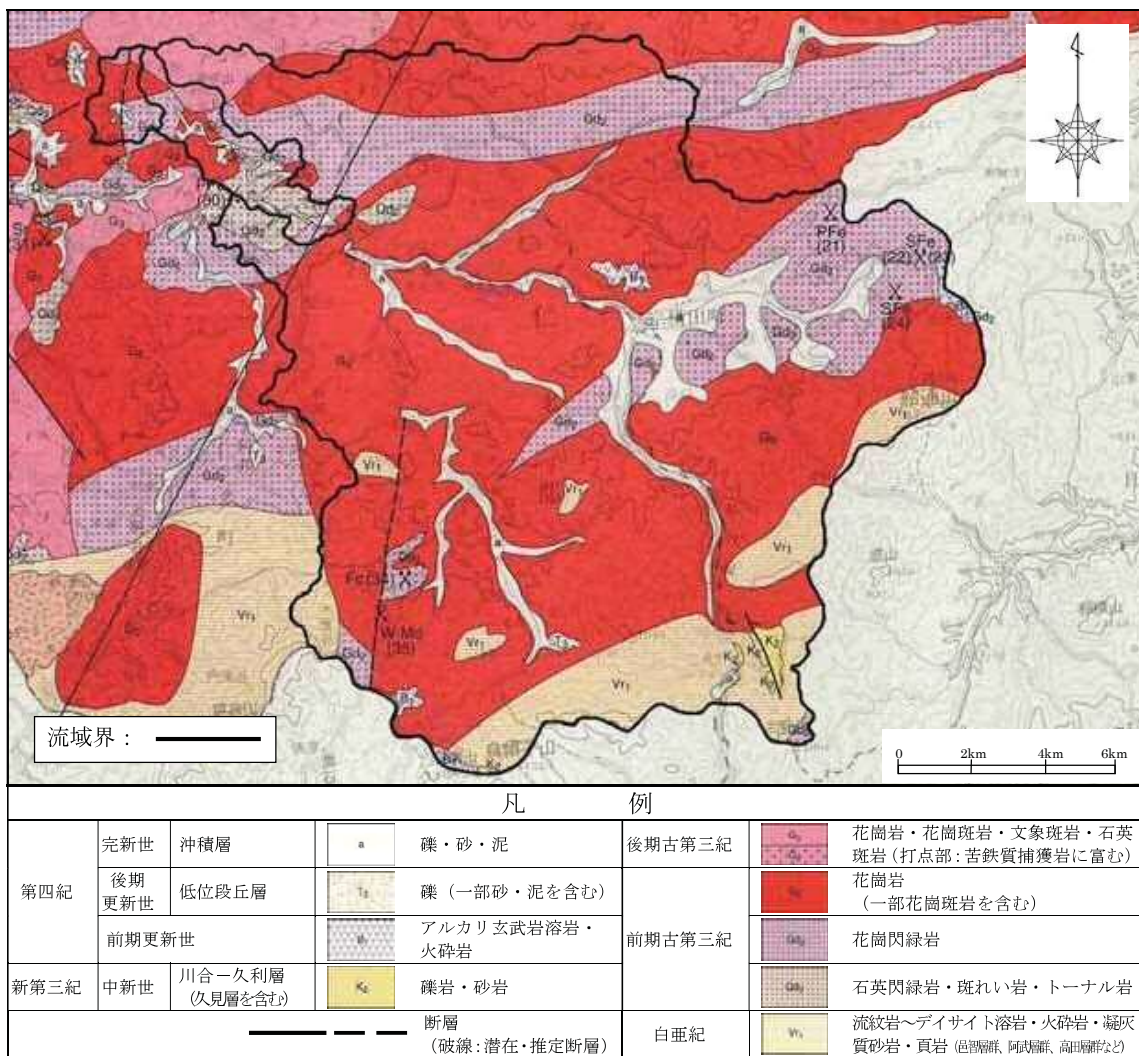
流域界：

0 2km 4km 6km

凡　例

| | | | | | | | |
|---|---|---|---|---|---|---|---|
| 第四紀 | 完新世 | 沖積層 | a | 礫・砂・泥 | 後期古第三紀 | | 花崗岩・花崗斑岩・文象斑岩・石英斑岩（打点部：苦鉄質捕獲岩に富む） |
| | 後期更新世 | 低位段丘層 | | 礫（一部砂・泥を含む） | 前期古第三紀 | | 花崗岩（一部花崗斑岩を含む） |
| | 前期更新世 | | | アルカリ玄武岩溶岩・火砕岩 | | | 花崗閃緑岩 |
| 新第三紀 | 中新世 | 川合ー久利層（久見層を含む） | | 礫岩・砂岩 | | | 石英閃緑岩・斑れい岩・トーナル岩 |
| | | 断層（破線：潜在・推定断層） | | | 白亜紀 | | 流紋岩〜デイサイト溶岩・火砕岩・凝灰質砂岩・頁岩（邑智層群、阿武層群、高田層群など） |